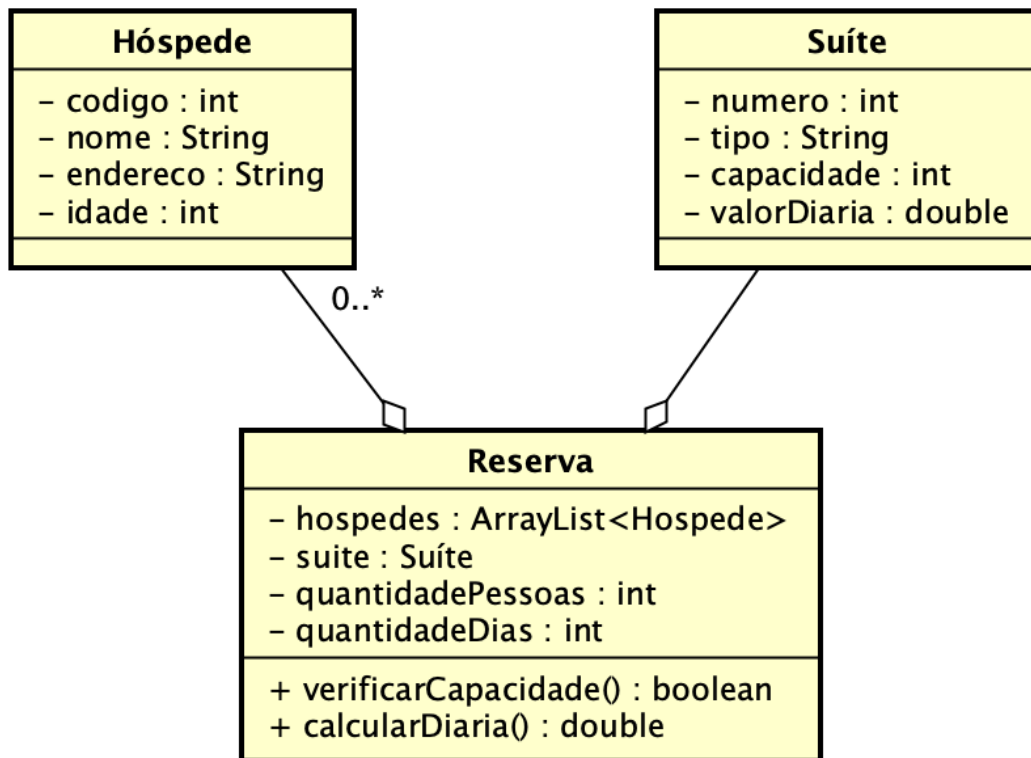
Hóspede

- codigo : int
- nome : String
- endereco : String
- idade : int

Suíte

- numero : int
- tipo : String
- capacidade : int
- valorDiaria : double

0..*

Reserva

- hospedes : ArrayList<Hospede>
- suite : Suíte
- quantidadePessoas : int
- quantidadeDias : int

+ verificarCapacidade() : boolean
+ calcularDiaria() : double